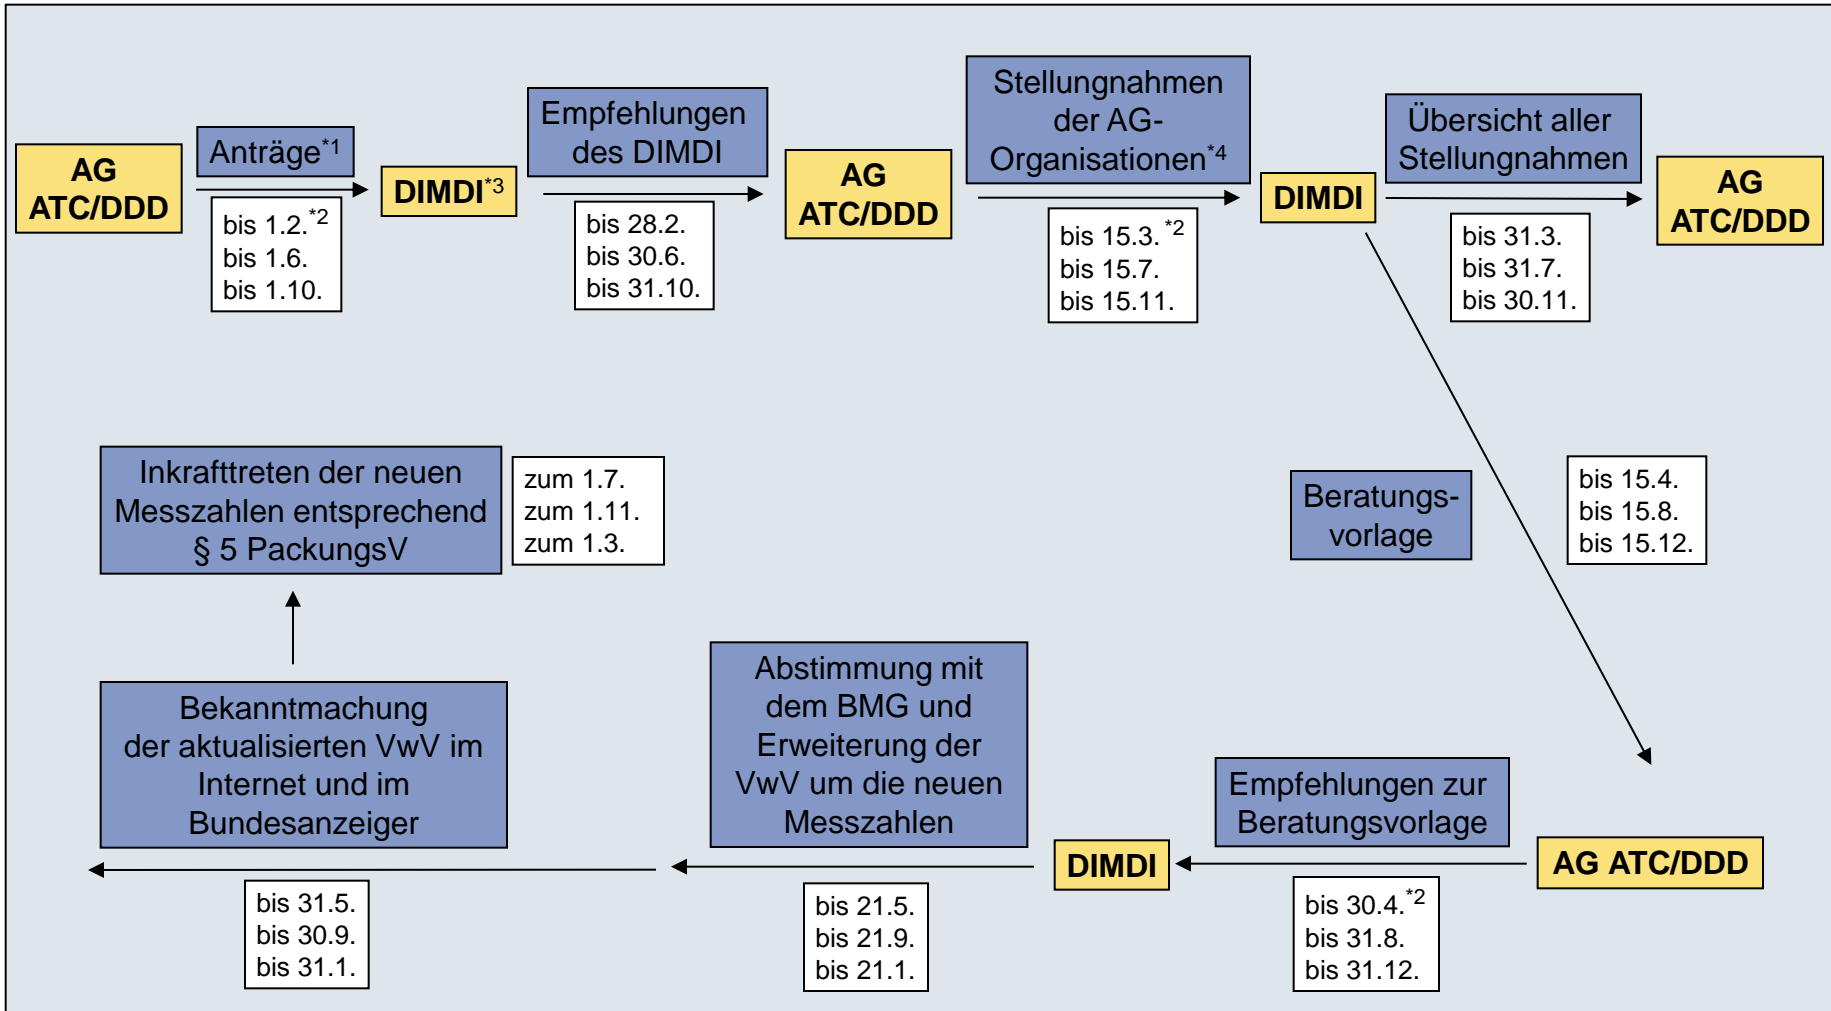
AG ATC/DDD

Anträge$^{*1}$

bis 1.2.$^{*2}$
bis 1.6.
bis 1.10.

DIMDI$^{*3}$

Empfehlungen des DIMDI

bis 28.2.
bis 30.6.
bis 31.10.

AG ATC/DDD

Stellungnahmen der AG-Organisationen$^{*4}$

bis 15.3. $^{*2}$
bis 15.7.
bis 15.11.

DIMDI

Übersicht aller Stellungnahmen

bis 31.3.
bis 31.7.
bis 30.11.

AG ATC/DDD

Inkrafttreten der neuen Messzahlen entsprechend § 5 PackungsV

zum 1.7.
zum 1.11.
zum 1.3.

Beratungs-vorlage

bis 15.4.
bis 15.8.
bis 15.12.

Bekanntmachung der aktualisierten VwV im Internet und im Bundesanzeiger

Abstimmung mit dem BMG und Erweiterung der VwV um die neuen Messzahlen

Empfehlungen zur Beratungsvorlage

DIMDI

AG ATC/DDD

bis 31.5.
bis 30.9.
bis 31.1.

bis 21.5.
bis 21.9.
bis 21.1.

bis 30.4.$^{*2}$
bis 31.8.
bis 31.12.